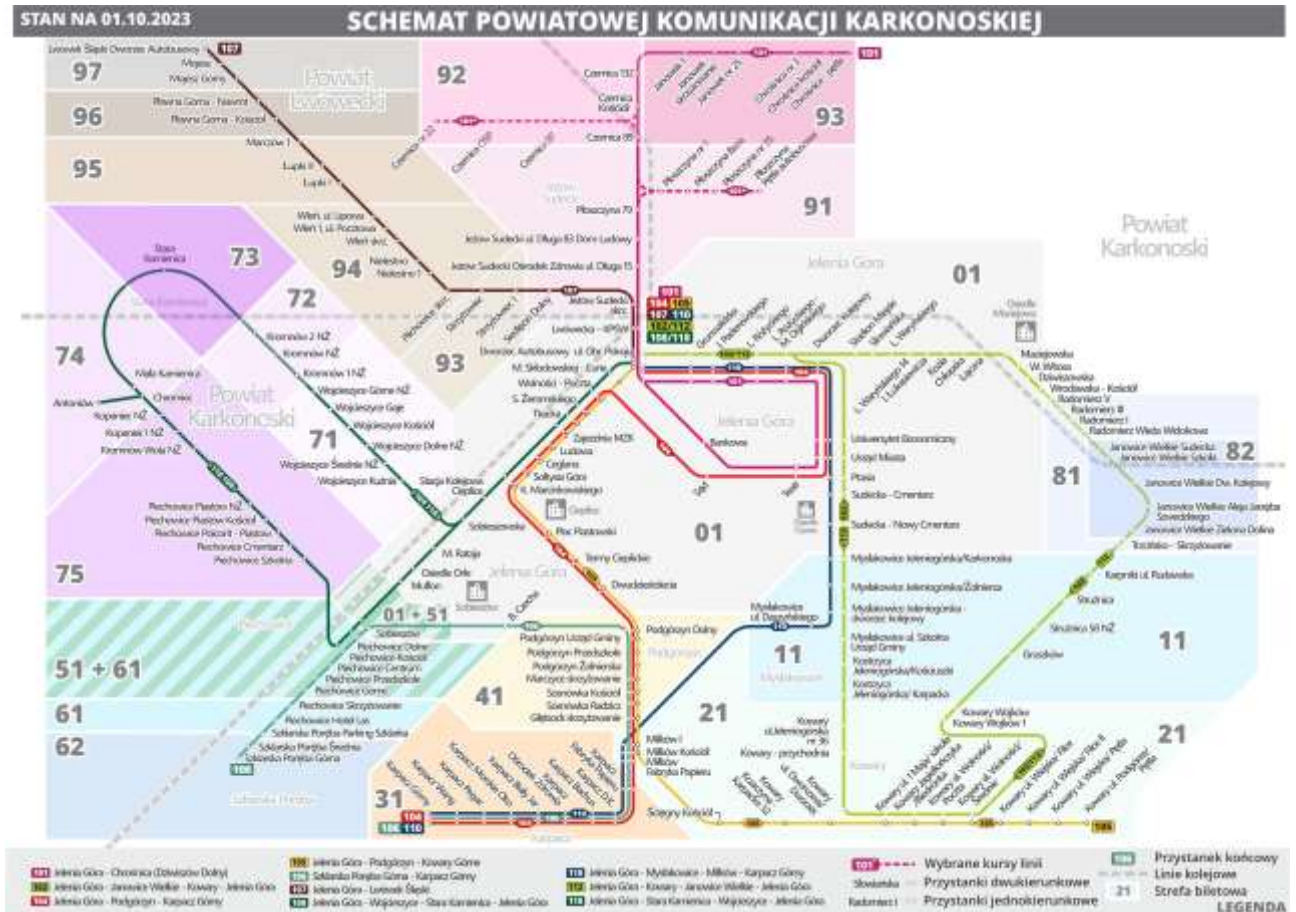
STAN NA 01.10.2023

SCHEMAT POWIATOWEJ KOMUNIKACJI KARKONOSKIEJ

Powiat Lwówecki

Powiat Karkonoski

Powiat Karkonoski

97
96
95
94
93
92
93
91
01
73
72
74
71
75
81
82
01
01 + 51
51 + 61
61
62
41
21
11
11
21
31

Lwówek Śląski Dworzec Autobusowy
Mojesz
Mojesz Górny
Płóczki Górne
Pławna Górna - Kościół
Marczów I
Łupki II
Łupki I
Wleń, ul. Lipowa
Wleń 1, ul. Pocztowa
Wleń skrz.
Nielestno
Nielestno I
Czernica 132
Czernica Kościół
Czernica 88
Płoszczyna 70
Jeżów Sudecki ul. Długa 83 Dom Ludowy
Jeżów Sudecki Ośrodek Zdrowia ul. Długa 15
Jeżów Sudecki skrz.
Lwówecka - KPSW
Dworzec Autobusowy ul. Obr. Pokoju
M. Skłodowskiej - Curie
Wolności - Poczta
S. Żeromskiego
Traska
Zabobrze MZK
Ludowa
Cieplice
Sołtysy Góry
K. Marcinkowskiego
Plac Piastowski
Termy Cieplickie
Dwudziestolecia
Bankowa
Jelenia Góra
Jelenia Góra
Jelenia Góra
Cieplice
Sobieszów
Osiedle Orle
Mulkon
M. Rataja
Sobieszowska
Stacja Kolejowa Cieplice
Stara Kamienica
Mała Kamienica
Chromiec
Antoniów
Kopaniec NŻ
Kopaniec I NŻ
Kromnów Wola NŻ
Kromnów 2 NŻ
Kromnów NŻ
Kromnów 1 NŻ
Wojcieszyce Górne NŻ
Wojcieszyce Gaje
Wojcieszyce Kościół
Wojcieszyce Dolne NŻ
Wojcieszyce Średnie NŻ
Wojcieszyce Kutnik
Piechowice Piastów NŻ
Piechowice Piastów Kościół
Piechowice Pólzort - Piastów
Piechowice Cmentarz
Piechowice Szkoła
Sobieszów
Piechowice Dolne
Piechowice Kościół
Piechowice Centrum
Piechowice Przedszkole
Piechowice Górne
Piechowice Skrzyżowanie
Piechowice Hotel Las
Szklarska Poręba Parking Szklarka
Szklarska Poręba Średnia
Szklarska Poręba Górna
Podgórzyn Urząd Gminy
Podgórzyn Przedszkole
Podgórzyn Żołnierska
Marczyce skrzyżowanie
Sosnówka Kościół
Sosnówka Radelek
Głębock skrzyżowanie
Podgórzyn Dolny
Podgórzyn
Miłków I
Miłków Kościół
Miłków Fabryka Papieru
Ściegny Kościół
Mysłakowice ul. Daszyńskiego
Mysłakowice
Uniwersytet Ekonomiczny
Urząd Miasta
Płonia
Sudecka - Cmentarz
Sudecka - Nowy Cmentarz
Mysłakowice Jeleniogórska/Karkonoska
Mysłakowice Jeleniogórska/Żołnierska
Mysłakowice Jeleniogórska - dworzec kolejowy
Mysłakowice ul. Szkolna Urząd Gminy
Kostrzyca Jeleniogórska/Kolejowa
Kostrzyca Jeleniogórska/Karpacka
Kowary ul. Jeleniogórska nr 36
Kowary - przychodnia
Kowary
Maciejowa
W. Witosa
Dziwiszowska
Wrocławska - Kościół
Radomierz V
Radomierz II
Radomierz I
Radomierz Wieś Widokowa
Janowice Wielkie Sudecka
Janowice Wielkie Szkoła
Janowice Wielkie Dw. Kolejowy
Janowice Wielkie Aleja Jakuba Szwedzkiego
Janowice Wielkie Zielona Dolina
Trzcińsko - Skrzyżowanie
Karpniki ul. Rudawska
Strużnica
Strużnica 98 NŻ
Gruszków
Kowary Wojków
Kowary Wojków 1
Osiedle Maciejowa
Osiedle Czarne
Jelenia Góra

101
104
105
107
110
112
118
106

101 Jelenia Góra - Chrośnica (Dziwiszów Dolny)
112 Jelenia Góra - Janowice Wielkie - Kowary - Jelenia Góra
104 Jelenia Góra - Podgórzyn - Karpacz Górny
105 Jelenia Góra - Podgórzyn - Kowary Górne
106 Szklarska Poręba Górna - Karpacz Górny
107 Jelenia Góra - Lwówek Śląski
108 Jelenia Góra - Wojcieszyce - Stara Kamienica - Jelenia Góra
110 Jelenia Góra - Mysłakowice - Miłków - Karpacz Górny
112 Jelenia Góra - Kowary - Janowice Wielkie - Jelenia Góra
118 Jelenia Góra - Stara Kamienica - Wojcieszyce - Jelenia Góra
101 Wybrane kursy linii
Słowiańska Przystanki dwukierunkowe
Radomierz I Przystanki jednokierunkowe
106 Przystanek końcowy
Linie kolejowe
21 Strefa biletowa
LEGENDA